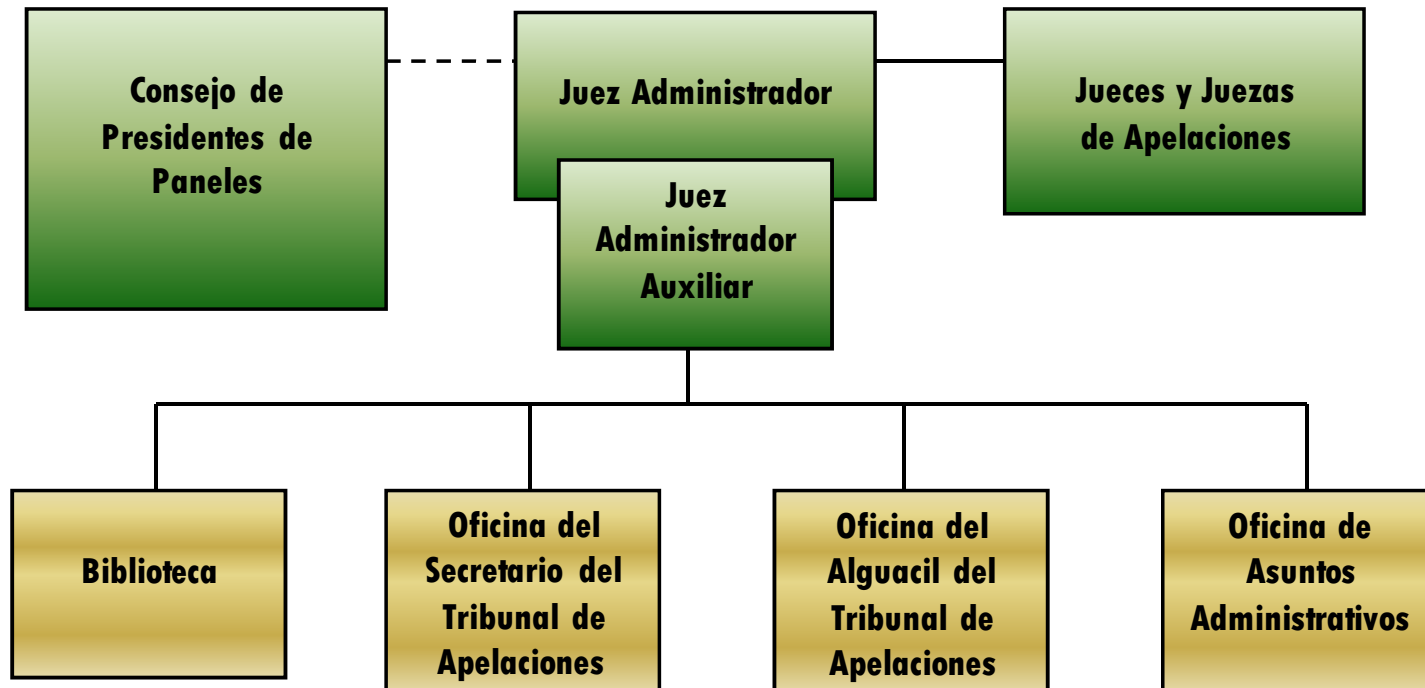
Consejo de Presidentes de Paneles

Juez Administrador

Jueces y Juezas de Apelaciones

Juez Administrador Auxiliar

Biblioteca

Oficina del Secretario del Tribunal de Apelaciones

Oficina del Alguacil del Tribunal de Apelaciones

Oficina de Asuntos Administrativos